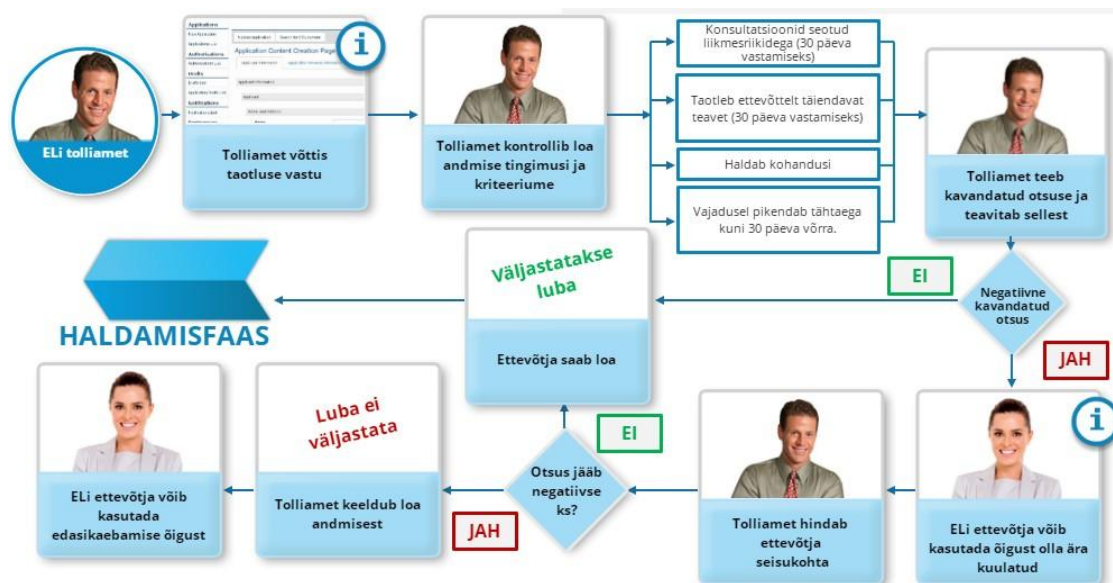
ELi tolliamet

Applications
Application Content Creation Page

Tolliamet võttis taotluse vastu

Tolliamet kontrollib loa andmise tingimusi ja kriteeriume

Konsultatsioonid seotud liikmesriikidega (30 päeva vastamiseks)

Taotleb ettevõttelt täiendavat teavet (30 päeva vastamiseks)

Haldab kohandusi

Vajadusel pikendab tähtaega kuni 30 päeva võrra.

Tolliamet teeb kavandatud otsuse ja teavitab sellest

Negatiivne kavandatud otsus

EI

JAH

Väljastatakse luba

Ettevõtja saab loa

HALDAMISFAAS

ELi ettevõtja võib kasutada õigust olla ära kuulatud

Tolliamet hindab ettevõtja seisukohta

Otsus jääb negatiivseks?

EI

JAH

Luba ei väljastata

Tolliamet keeldub loa andmisest

ELi ettevõtja võib kasutada edasikaebamise õigust